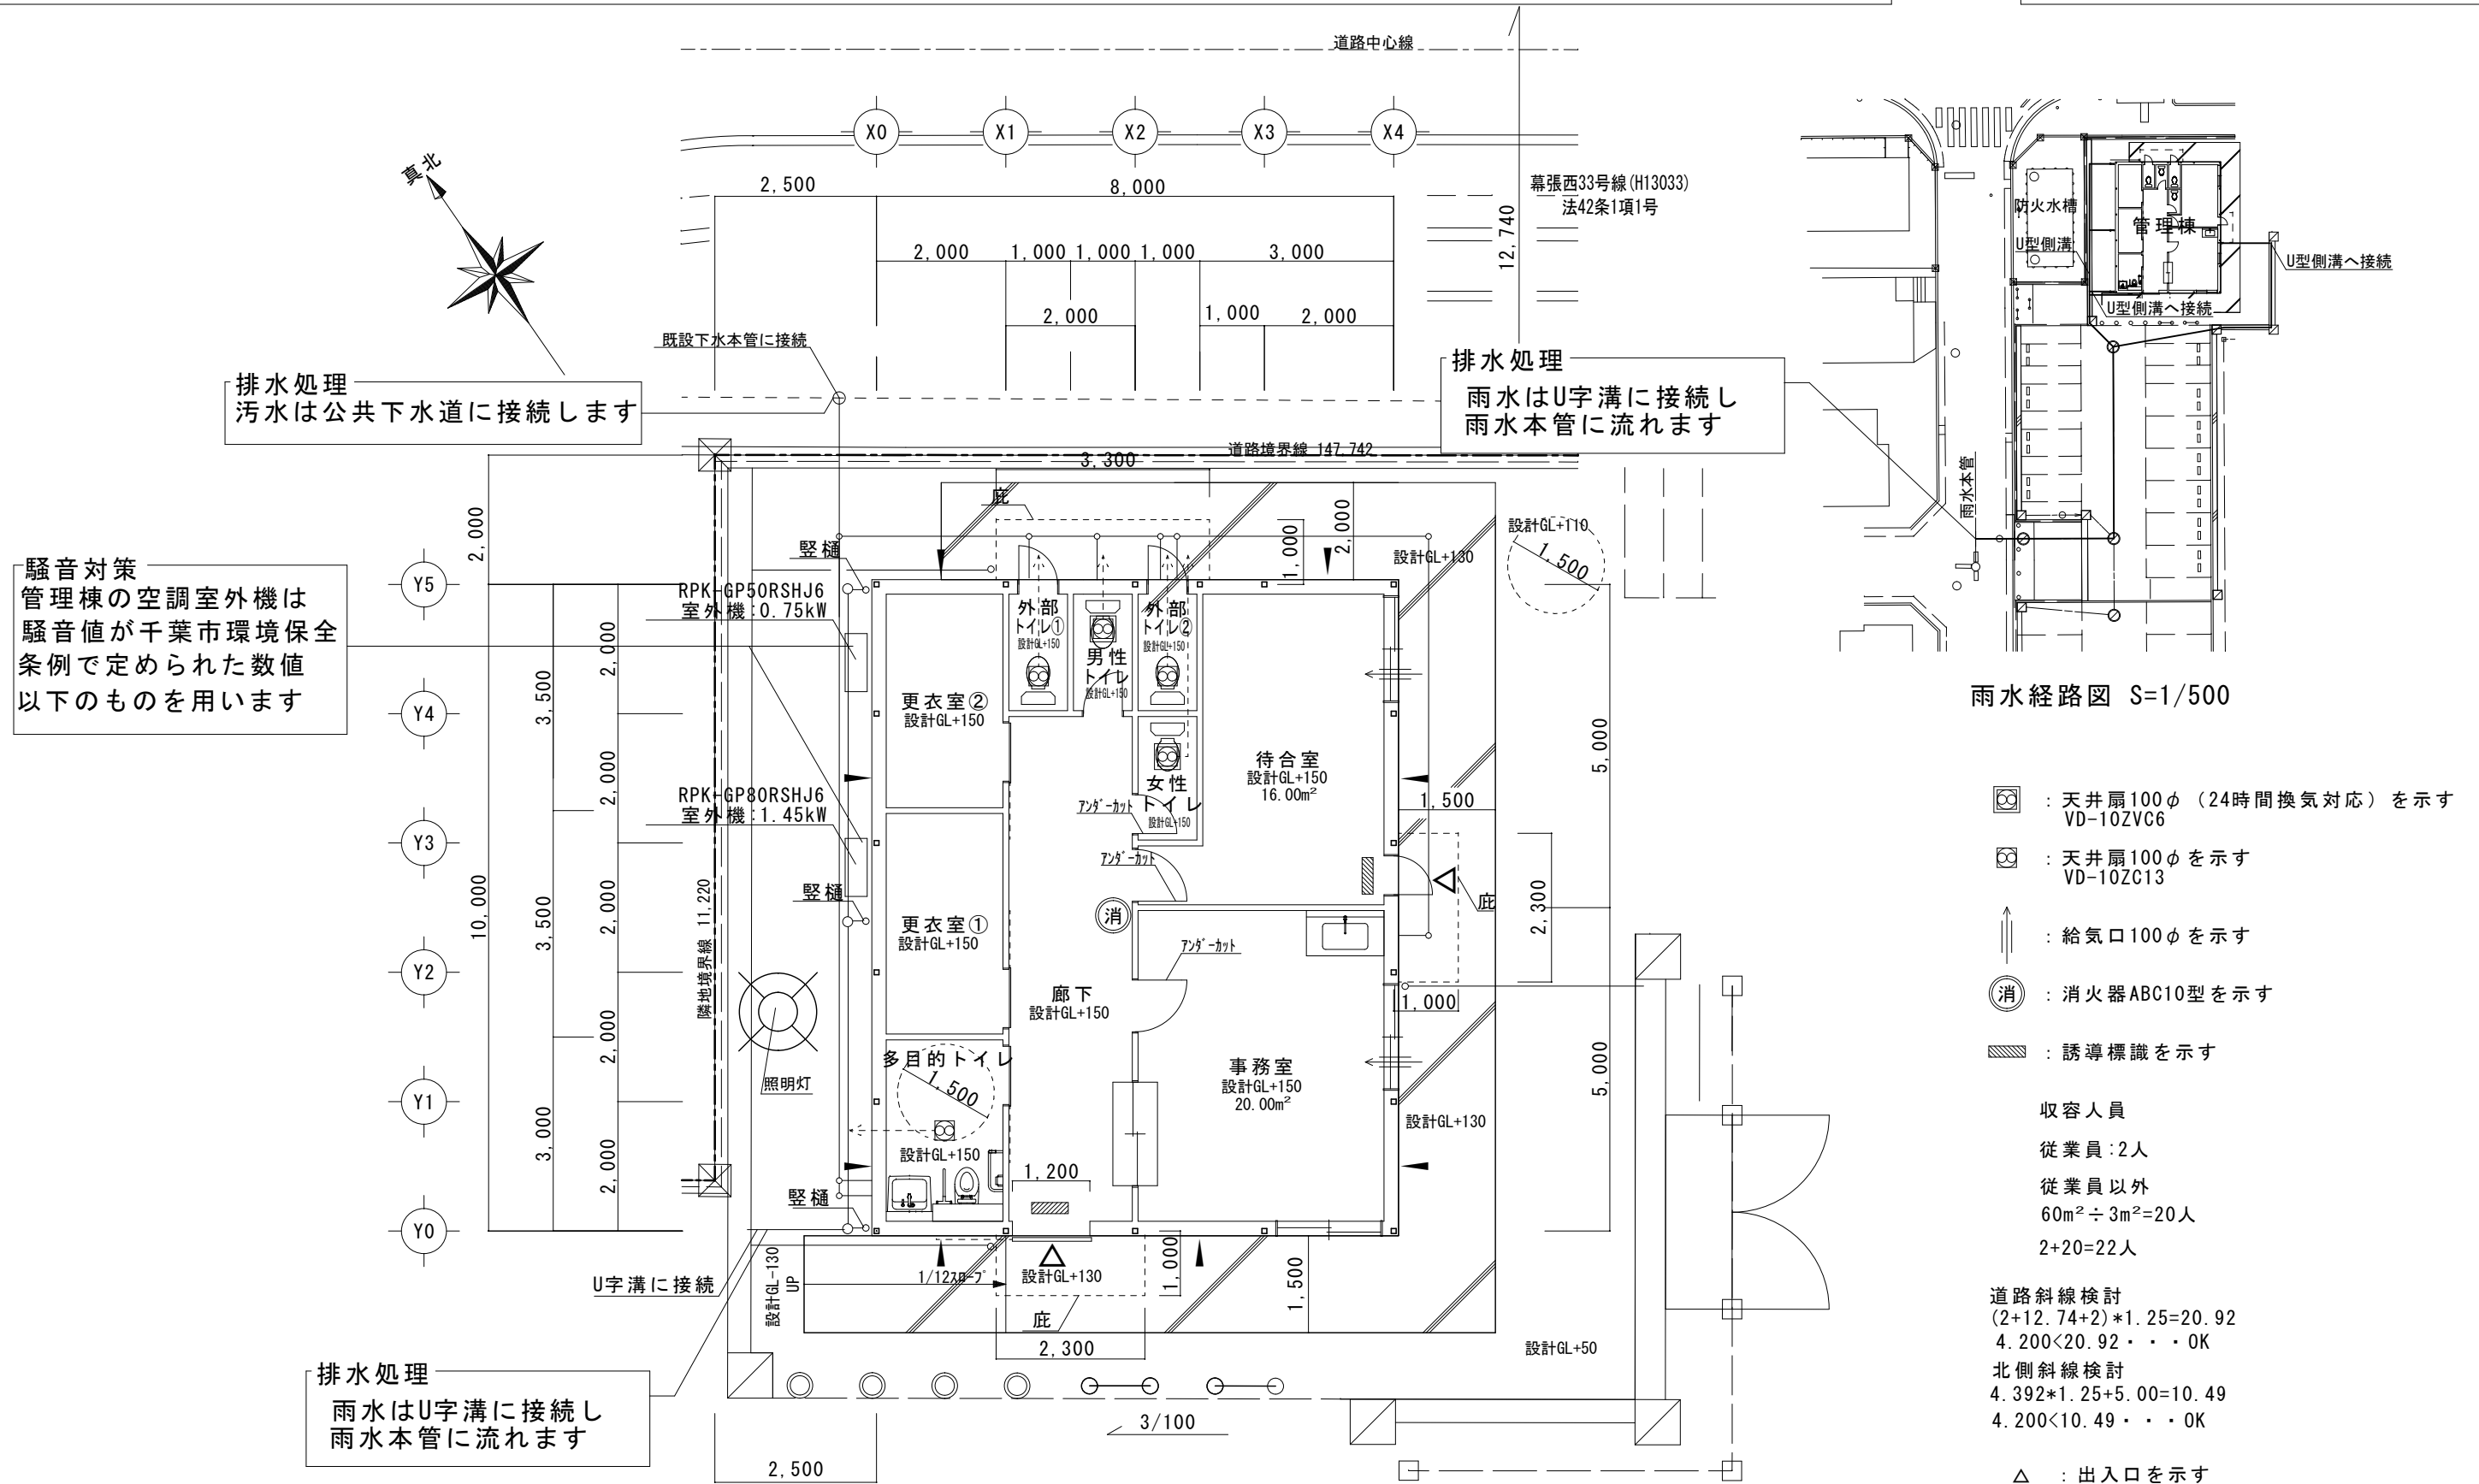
道路中心線

X0 X1 X2 X3 X4

真北

2,500 8,000

2,000 1,000 1,000 1,000 3,000

2,000 1,000 2,000

幕張西33号線(H13033)
法42条1項1号

12,740

既設下水本管に接続

排水処理
汚水は公共下水道に接続します

排水処理
雨水はU字溝に接続し
雨水本管に流れます

道路境界線 147.742

3,300

庇

2,000

1,000

2,000

設計GL+110

1,500

設計GL+130

竪樋

騒音対策
管理棟の空調室外機は
騒音値が千葉市環境保全
条例で定められた数値
以下のものを用います

Y5 Y4 Y3 Y2 Y1 Y0

RPK-GP50RSHJ6
室外機:0.75kW

RPK-GP80RSHJ6
室外機:1.45kW

2,000
3,500
2,000
2,000
10,000
3,500
2,000
2,000
3,000
2,000

隣地境界線 11,220

外部トイレ①
設計GL+150

男性トイレ
設計GL+150

外部トイレ②
設計GL+150

更衣室②
設計GL+150

待合室
設計GL+150
16.00m²

女性トイレ
設計GL+150

アンダーカット

アンダーカット

1,500

5,000

2,300

庇

消

アンダーカット

更衣室①
設計GL+150

廊下
設計GL+150

1,000

竪樋

照明灯

多目的トイレ

1,500

事務室
設計GL+150
20.00m²

5,000

設計GL+130

設計GL+150

1,200

竪樋

U字溝に接続

設計GL-130
UP

1/12スロープ

設計GL+130

1,000

1,500

庇

2,300

設計GL+50

3/100

2,500

排水処理
雨水はU字溝に接続し
雨水本管に流れます

防火水槽
管理棟
U型側溝
U型側溝へ接続
U型側溝へ接続
雨水本管

雨水経路図 S=1/500

:天井扇100φ(24時間換気対応)を示す
VD-10ZVC6

:天井扇100φを示す
VD-10ZC13

:給気口100φを示す

消 :消火器ABC10型を示す

:誘導標識を示す

収容人員

従業員:2人

従業員以外
60m²÷3m²=20人

2+20=22人

道路斜線検討
(2+12.74+2)*1.25=20.92
4.200<20.92・・・OK
北側斜線検討
4.392*1.25+5.00=10.49
4.200<10.49・・・OK

△ :出入口を示す